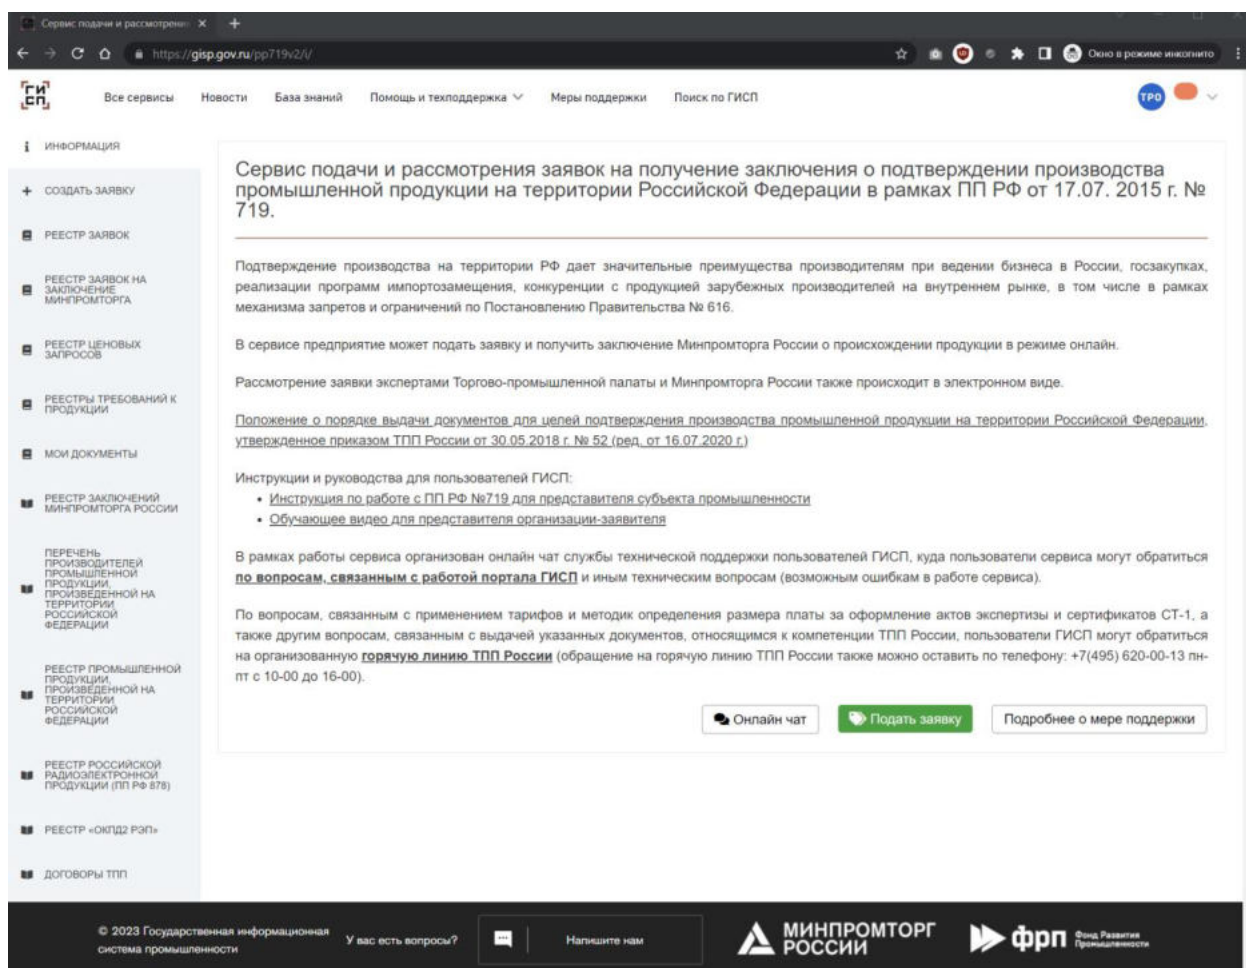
Сервис подачи и рассмотрени ×

https://gisp.gov.ru/pp719v2/i/

Окно в режиме инкогнито

ГИСП

Все сервисы   Новости   База знаний   Помощь и техподдержка   Меры поддержки   Поиск по ГИСП

ТРО

ИНФОРМАЦИЯ
СОЗДАТЬ ЗАЯВКУ
РЕЕСТР ЗАЯВОК
РЕЕСТР ЗАЯВОК НА ЗАКЛЮЧЕНИЕ МИНПРОМТОРГА
РЕЕСТР ЦЕНОВЫХ ЗАПРОСОВ
РЕЕСТРЫ ТРЕБОВАНИЙ К ПРОДУКЦИИ
МОИ ДОКУМЕНТЫ
РЕЕСТР ЗАКЛЮЧЕНИЙ МИНПРОМТОРГА РОССИИ
ПЕРЕЧЕНЬ ПРОИЗВОДИТЕЛЕЙ ПРОМЫШЛЕННОЙ ПРОДУКЦИИ, ПРОИЗВЕДЕННОЙ НА ТЕРРИТОРИИ РОССИЙСКОЙ ФЕДЕРАЦИИ
РЕЕСТР ПРОМЫШЛЕННОЙ ПРОДУКЦИИ, ПРОИЗВЕДЕННОЙ НА ТЕРРИТОРИИ РОССИЙСКОЙ ФЕДЕРАЦИИ
РЕЕСТР РОССИЙСКОЙ РАДИОЭЛЕКТРОННОЙ ПРОДУКЦИИ (ПП РФ 878)
РЕЕСТР «ОКПД2 РЭП»
ДОГОВОРЫ ТПП

Сервис подачи и рассмотрения заявок на получение заключения о подтверждении производства промышленной продукции на территории Российской Федерации в рамках ПП РФ от 17.07. 2015 г. № 719.

Подтверждение производства на территории РФ дает значительные преимущества производителям при ведении бизнеса в России, госзакупках, реализации программ импортозамещения, конкуренции с продукцией зарубежных производителей на внутреннем рынке, в том числе в рамках механизма запретов и ограничений по Постановлению Правительства № 616.

В сервисе предприятие может подать заявку и получить заключение Минпромторга России о происхождении продукции в режиме онлайн.

Рассмотрение заявки экспертами Торгово-промышленной палаты и Минпромторга России также происходит в электронном виде.

Положение о порядке выдачи документов для целей подтверждения производства промышленной продукции на территории Российской Федерации, утвержденное приказом ТПП России от 30.05.2018 г. № 52 (ред. от 16.07.2020 г.)

Инструкции и руководства для пользователей ГИСП:
• Инструкция по работе с ПП РФ №719 для представителя субъекта промышленности
• Обучающее видео для представителя организации-заявителя

В рамках работы сервиса организован онлайн чат службы технической поддержки пользователей ГИСП, куда пользователи сервиса могут обратиться по вопросам, связанным с работой портала ГИСП и иным техническим вопросам (возможным ошибкам в работе сервиса).

По вопросам, связанным с применением тарифов и методик определения размера платы за оформление актов экспертизы и сертификатов СТ-1, а также другим вопросам, связанным с выдачей указанных документов, относящимся к компетенции ТПП России, пользователи ГИСП могут обратиться на организованную горячую линию ТПП России (обращение на горячую линию ТПП России также можно оставить по телефону: +7(495) 620-00-13 пн-пт с 10-00 до 16-00).

Онлайн чат   Подать заявку   Подробнее о мере поддержки

© 2023 Государственная информационная система промышленности   У вас есть вопросы?   Напишите нам   МИНПРОМТОРГ РОССИИ   фрп Фонд Развития Промышленности